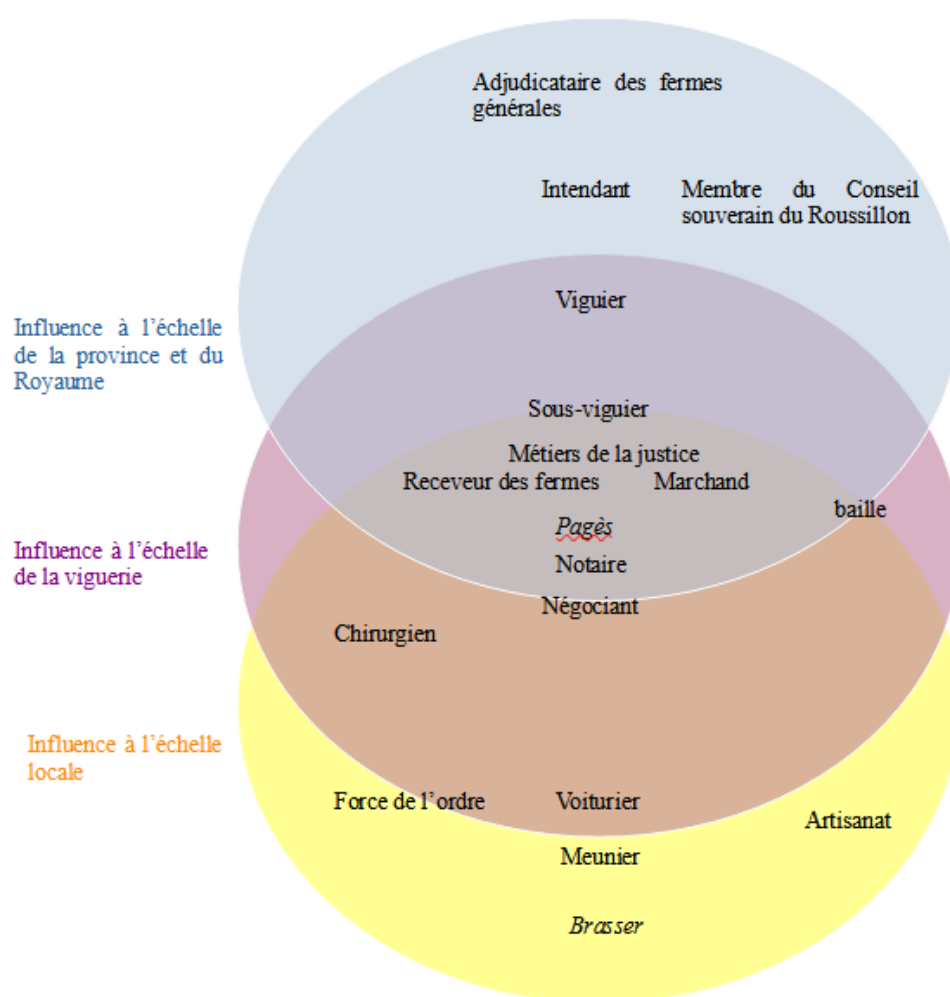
Adjudicataire des fermes générales

Intendant

Membre du Conseil souverain du Roussillon

Influence à l’échelle de la province et du Royaume

Viguier

Sous-viguier

Métiers de la justice

Receveur des fermes

Marchand

baille

Influence à l’échelle de la viguerie

Pagès

Notaire

Négociant

Chirurgien

Influence à l’échelle locale

Force de l’ordre

Voiturier

Artisanat

Meunier

Brasser